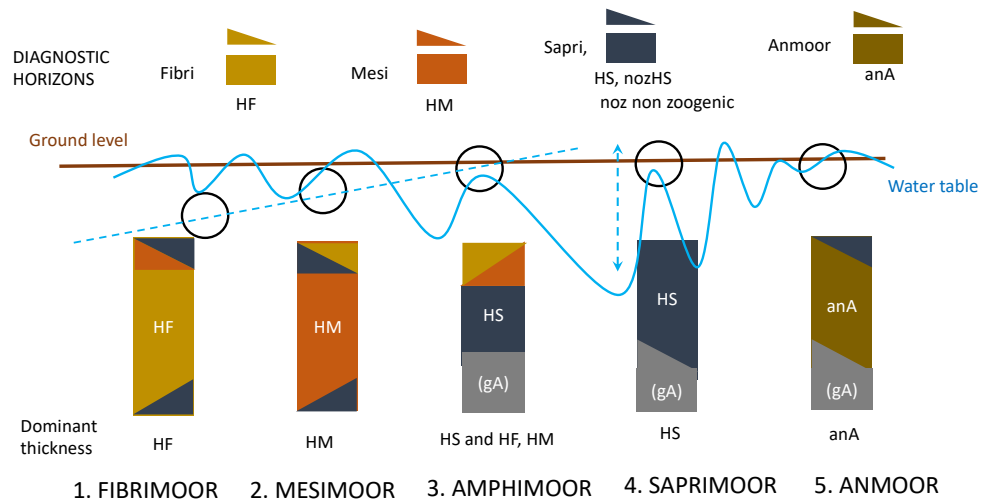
DIAGNOSTIC HORIZONS

Fibri

HF

Mesi

HM

Sapri,

HS, nozHS

noz non zoogenic

Anmoor

anA

Ground level

Water table

HF

HM

HS

(gA)

HS

(gA)

anA

(gA)

Dominant thickness

HF

HM

HS and HF, HM

HS

anA

1. FIBRIMOOR

2. MESIMOOR

3. AMPHIMOOR

4. SAPRIMOOR

5. ANMOOR